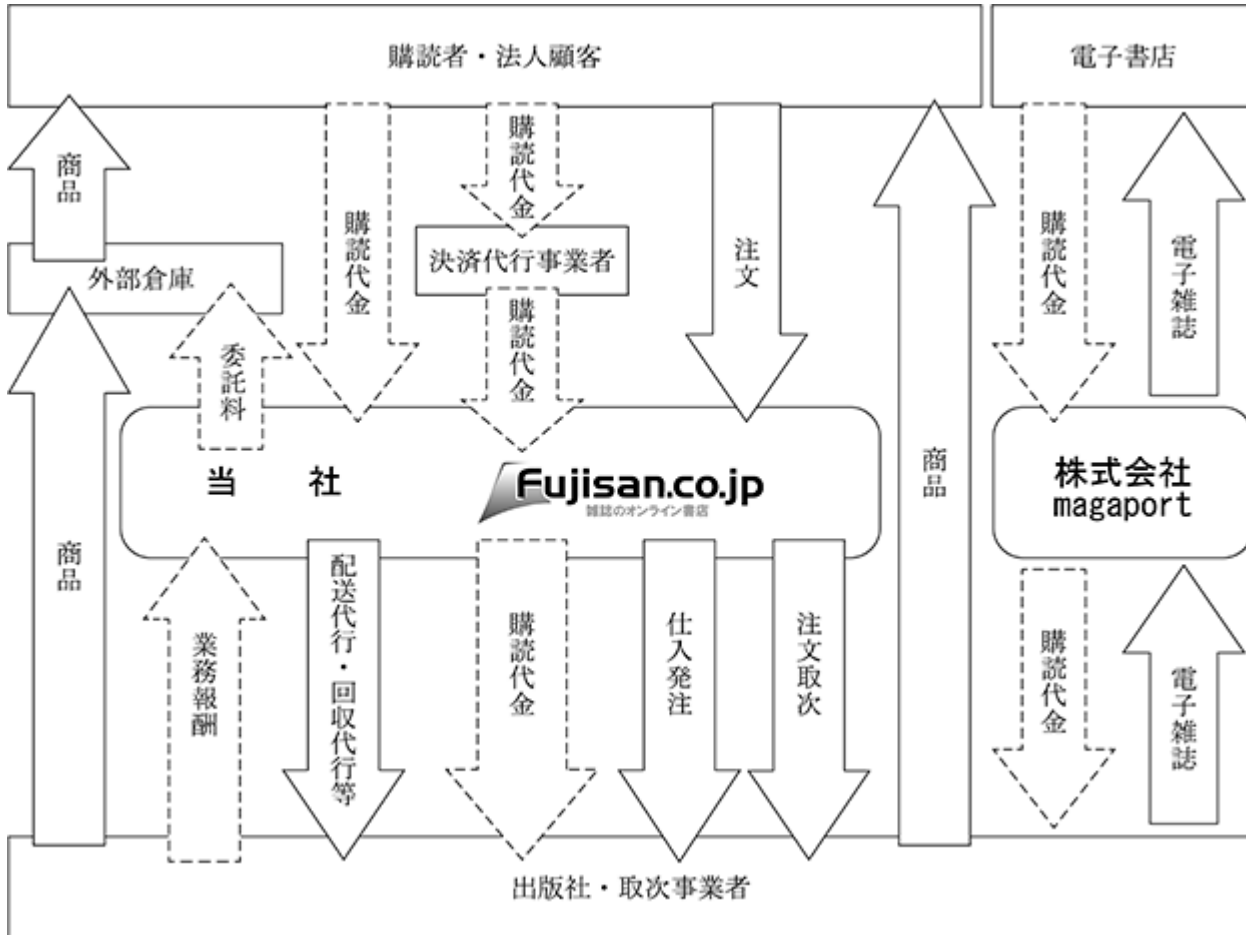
購読者・法人顧客

電子書店

商品

購読代金

購読代金

決済代行事業者

注文

購読代金

電子雑誌

外部倉庫

購読代金

委託料

商品

当　　社

Fujisan.co.jp
雑誌のオンライン書店

株式会社
magaport

商品

業務報酬

配送代行・回収代行等

購読代金

仕入発注

注文取次

購読代金

電子雑誌

出版社・取次事業者